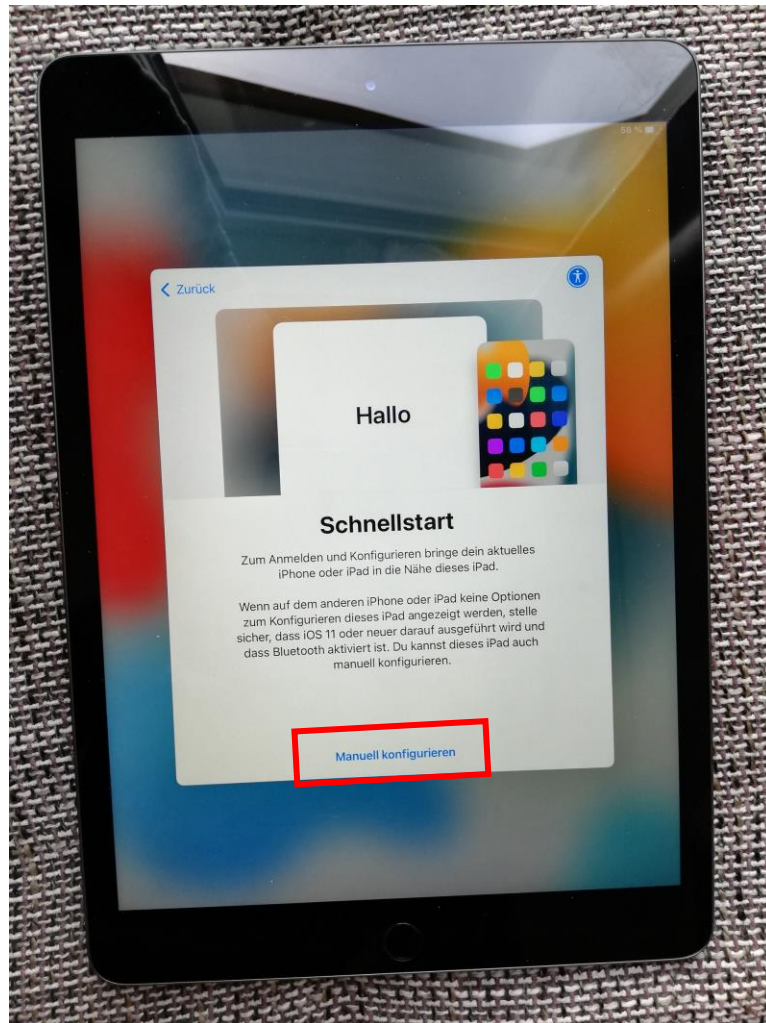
58 %

< Zurück

Hallo

Schnellstart

Zum Anmelden und Konfigurieren bringe dein aktuelles iPhone oder iPad in die Nähe dieses iPad.

Wenn auf dem anderen iPhone oder iPad keine Optionen zum Konfigurieren dieses iPad angezeigt werden, stelle sicher, dass iOS 11 oder neuer darauf ausgeführt wird und dass Bluetooth aktiviert ist. Du kannst dieses iPad auch manuell konfigurieren.

Manuell konfigurieren